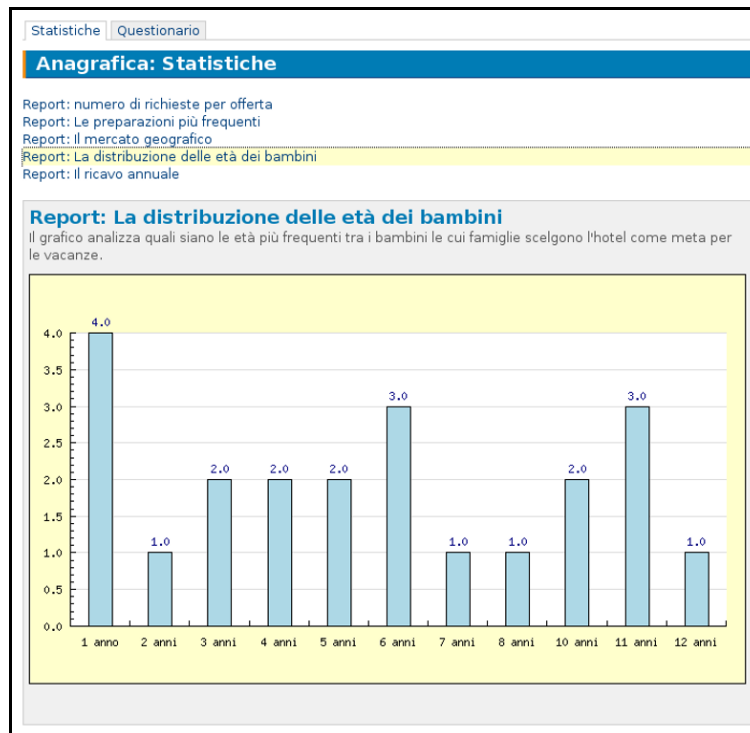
Statistiche | Questionario

Anagrafica: Statistiche

Report: numero di richieste per offerta
Report: Le preparazioni più frequenti
Report: Il mercato geografico
Report: La distribuzione delle età dei bambini
Report: Il ricavo annuale

Report: La distribuzione delle età dei bambini

Il grafico analizza quali siano le età più frequenti tra i bambini le cui famiglie scelgono l'hotel come meta per le vacanze.

4.0
3.5
3.0
2.5
2.0
1.5
1.0
0.5
0.0

4.0 1.0 2.0 2.0 2.0 3.0 1.0 1.0 2.0 3.0 1.0

1 anno 2 anni 3 anni 4 anni 5 anni 6 anni 7 anni 8 anni 10 anni 11 anni 12 anni